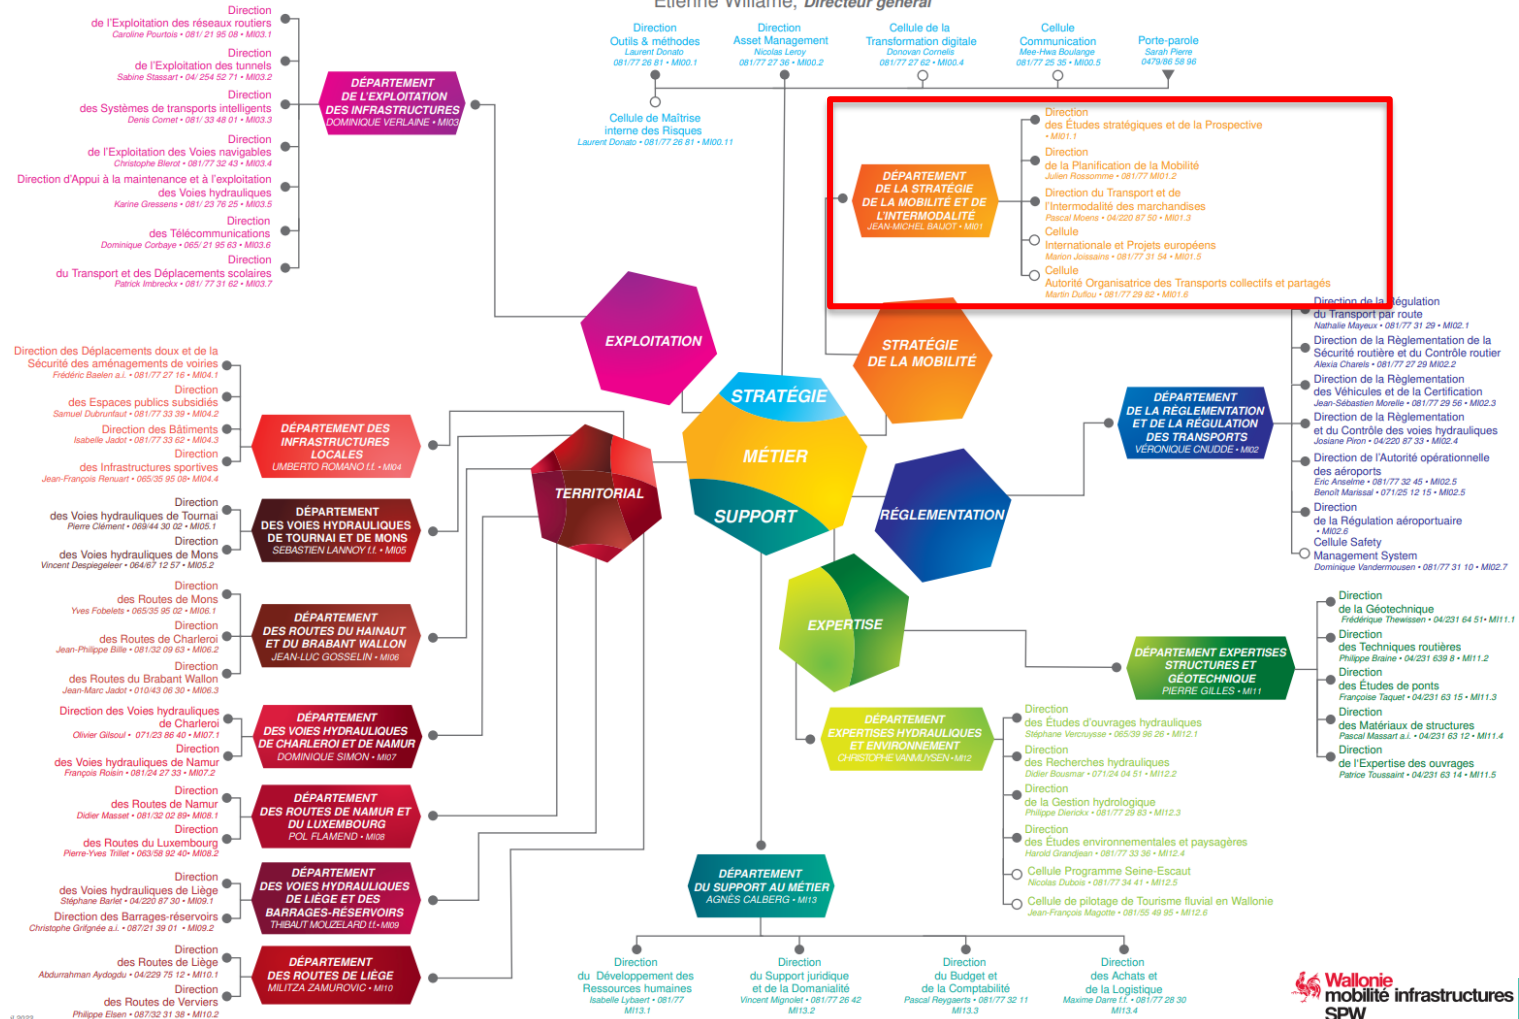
Etienne Willame, Directeur général

Direction
de l'Exploitation des réseaux routiers
Caroline Pourtois • 081/ 21 95 08 • MI03.1

Direction
de l'Exploitation des tunnels
Sabine Stassart • 04/ 254 52 71 • MI03.2

Direction
des Systèmes de transports intelligents
Denis Cornet • 081/ 33 48 01 • MI03.3

Direction
de l'Exploitation des Voies navigables
Christophe Blerot • 081/77 32 43 • MI03.4

Direction d'Appui à la maintenance et à l'exploitation des Voies hydrauliques
Karine Gressens • 081/ 23 76 25 • MI03.5

Direction
des Télécommunications
Dominique Corbaye • 065/ 21 95 63 • MI03.6

Direction
du Transport et des Déplacements scolaires
Patrick Imbreckx • 081/ 77 31 62 • MI03.7

DÉPARTEMENT DE L'EXPLOITATION DES INFRASTRUCTURES
DOMINIQUE VERLAINE • MI03

Direction
Outils & méthodes
Laurent Donato
081/77 26 81 • MI00.1

Direction
Asset Management
Nicolas Leroy
081/77 27 36 • MI00.2

Cellule de la Transformation digitale
Donovan Cornelis
081/77 27 62 • MI00.4

Cellule
Communication
Mee-Hwa Boulange
081/77 25 35 • MI00.5

Porte-parole
Sarah Pierre
0479/86 58 96

Cellule de Maîtrise interne des Risques
Laurent Donato • 081/77 26 81 • MI00.11

DÉPARTEMENT DE LA STRATÉGIE DE LA MOBILITÉ ET DE L'INTERMODALITÉ
JEAN-MICHEL BAIJOT • MI01

Direction
des Études stratégiques et de la Prospective
• MI01.1

Direction
de la Planification de la Mobilité
Julien Rossomme • 081/77 MI01.2

Direction du Transport et de l'Intermodalité des marchandises
Pascal Moens • 04/220 87 50 • MI01.3

Cellule
Internationale et Projets européens
Marion Joisains • 081/77 31 54 • MI01.5

Cellule
Autorité Organisatrice des Transports collectifs et partagés
Martin Dufour • 081/77 29 82 • MI01.6

Direction de la Régulation du Transport par route
Nathalie Mayeux • 081/77 31 29 • MI02.1

Direction de la Règlementation de la Sécurité routière et du Contrôle routier
Alexia Charels • 081/77 27 29 MI02.2

Direction de la Règlementation des Véhicules et de la Certification
Jean-Sébastien Morelle • 081/77 29 56 • MI02.3

Direction de la Règlementation et du Contrôle des voies hydrauliques
Josiane Piron • 04/220 87 33 • MI02.4

Direction de l'Autorité opérationnelle des aéroports
Eric Anselme • 081/77 32 45 • MI02.5
Benoît Marissal • 071/25 12 15 • MI02.5

Direction
de la Régulation aéroportuaire
• MI02.6

Cellule Safety
Management System
Dominique Vandermousen • 081/77 31 10 • MI02.7

DÉPARTEMENT DE LA RÉGLEMENTATION ET DE LA RÉGULATION DES TRANSPORTS
VÉRONIQUE CNUDDE • MI02

EXPLOITATION

STRATÉGIE DE LA MOBILITÉ

STRATÉGIE

MÉTIER

SUPPORT

TERRITORIAL

RÉGLEMENTATION

EXPERTISE

Direction des Déplacements doux et de la Sécurité des aménagements de voiries
Frédéric Baelen a.i. • 081/77 27 16 • MI04.1

Direction
des Espaces publics subsidiés
Samuel Dubruntaut • 081/77 33 39 • MI04.2

Direction des Bâtiments
Isabelle Jadot • 081/77 33 62 • MI04.3

Direction
des Infrastructures sportives
Jean-François Renuart • 065/35 95 08 • MI04.4

DÉPARTEMENT DES INFRASTRUCTURES LOCALES
UMBERTO ROMANO f.f. • MI04

Direction
des Voies hydrauliques de Tournai
Pierre Clément • 069/44 30 02 • MI05.1

Direction
des Voies hydrauliques de Mons
Vincent Despiegeleer • 064/67 12 57 • MI05.2

DÉPARTEMENT DES VOIES HYDRAULIQUES DE TOURNAI ET DE MONS
SEBASTIEN LANNOY f.f. • MI05

Direction
des Routes de Mons
Yves Fobelets • 065/35 95 02 • MI06.1

Direction
des Routes de Charleroi
Jean-Philippe Bille • 081/32 09 63 • MI06.2

Direction
des Routes du Brabant Wallon
Jean-Marc Jadot • 010/43 06 30 • MI06.3

DÉPARTEMENT DES ROUTES DU HAINAUT ET DU BRABANT WALLON
JEAN-LUC GOSSELIN • MI06

Direction des Voies hydrauliques de Charleroi
Olivier Gilsoul • 071/23 86 40 • MI07.1

Direction
des Voies hydrauliques de Namur
François Roisin • 081/24 27 33 • MI07.2

DÉPARTEMENT DES VOIES HYDRAULIQUES DE CHARLEROI ET DE NAMUR
DOMINIQUE SIMON • MI07

Direction
des Routes de Namur
Didier Masset • 081/32 02 89 • MI08.1

Direction
des Routes du Luxembourg
Pierre-Yves Trillet • 063/58 92 40 • MI08.2

DÉPARTEMENT DES ROUTES DE NAMUR ET DU LUXEMBOURG
POL FLAMEND • MI08

Direction
des Voies hydrauliques de Liège
Stéphane Barlet • 04/220 87 30 • MI09.1

Direction des Barrages-réservoirs
Christophe Grifgnée a.i. • 087/21 39 01 • MI09.2

DÉPARTEMENT DES VOIES HYDRAULIQUES DE LIÈGE ET DES BARRAGES-RÉSERVOIRS
THIBAUT MOUZELARD f.f. • MI09

Direction
des Routes de Liège
Abdurrahman Aydogdu • 04/229 75 12 • MI10.1

Direction
des Routes de Verviers
Philippe Elsen • 087/32 31 38 • MI10.2

DÉPARTEMENT DES ROUTES DE LIÈGE
MILITZA ZAMUROVIC • MI10

Direction
de la Géotechnique
Frédérique Thewissen • 04/231 64 51 • MI11.1

Direction
des Techniques routières
Philippe Braine • 04/231 639 8 • MI11.2

Direction
des Études de ponts
Françoise Taquet • 04/231 63 15 • MI11.3

Direction
des Matériaux de structures
Pascal Massart a.i. • 04/231 63 12 • MI11.4

Direction
de l'Expertise des ouvrages
Patrice Toussaint • 04/231 63 14 • MI11.5

DÉPARTEMENT EXPERTISES STRUCTURES ET GÉOTECHNIQUE
PIERRE GILLES • MI11

DÉPARTEMENT EXPERTISES HYDRAULIQUES ET ENVIRONNEMENT
CHRISTOPHE VANMUYSEN • MI12

Direction
des Études d'ouvrages hydrauliques
Stéphane Vercruysse • 065/39 96 26 • MI12.1

Direction
des Recherches hydrauliques
Didier Bousmar • 071/24 04 51 • MI12.2

Direction
de la Gestion hydrologique
Philippe Dierickx • 081/77 29 83 • MI12.3

Direction
des Études environnementales et paysagères
Harold Grandjean • 081/77 33 36 • MI12.4

Cellule Programme Seine-Escaut
Nicolas Dubois • 081/77 34 41 • MI12.5

Cellule de pilotage de Tourisme fluvial en Wallonie
Jean-François Magotte • 081/55 49 95 • MI12.6

DÉPARTEMENT DU SUPPORT AU MÉTIER
AGNÈS CALBERG • MI13

Direction
du Développement des Ressources humaines
Isabelle Lybaert • 081/77
MI13.1

Direction
du Support juridique et de la Domanialité
Vincent Mignolet • 081/77 26 42
MI13.2

Direction
du Budget et de la Comptabilité
Pascal Reygaerts • 081/77 32 11
MI13.3

Direction
des Achats et de la Logistique
Maxime Darre f.f. • 081/77 28 30
MI13.4

Wallonie
mobilité infrastructures
SPW